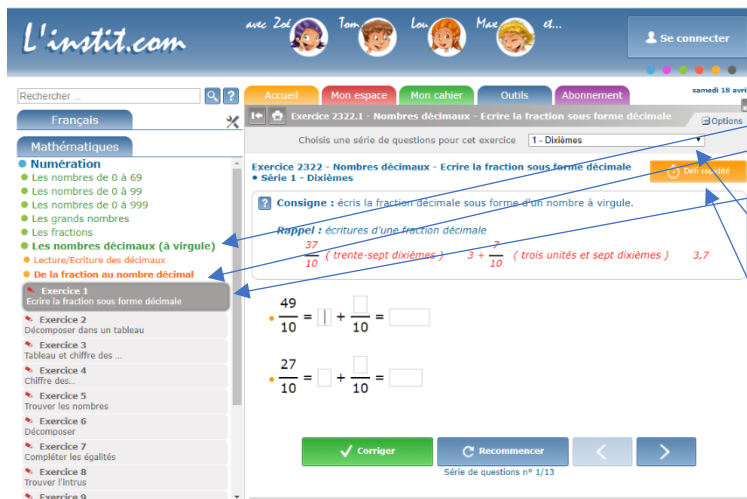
L'instit.com

avec Zoé Tom Lou Max et...

Se connecter

Rechercher ...

samedi 18 avri

Accueil | Mon espace | Mon cahier | Outils | Abonnement

Français

Mathématiques

Numération
Les nombres de 0 à 69
Les nombres de 0 à 99
Les nombres de 0 à 999
Les grands nombres
Les fractions
Les nombres décimaux (à virgule)
Lecture/Ecriture des décimaux
De la fraction au nombre décimal

Exercice 1
Ecrire la fraction sous forme décimale
Exercice 2
Décomposer dans un tableau
Exercice 3
Tableau et chiffre des ...
Exercice 4
Chiffre des...
Exercice 5
Trouver les nombres
Exercice 6
Décomposer
Exercice 7
Compléter les égalités
Exercice 8
Trouver l'intrus
Exercice 9

Exercice 2322.1 - Nombres décimaux - Ecrire la fraction sous forme décimale

Options

Choisis une série de questions pour cet exercice 1 - Dixièmes

Exercice 2322 - Nombres décimaux - Ecrire la fraction sous forme décimale
• Série 1 - Dixièmes

Défi rapidité

Consigne : écris la fraction décimale sous forme d'un nombre à virgule.

Rappel : écritures d'une fraction décimale
$\frac{37}{10}$ ( trente-sept dixièmes ) $3 + \frac{7}{10}$ ( trois unités et sept dixièmes ) 3,7

$\frac{49}{10} = \square + \frac{\square}{10} = \square$

$\frac{27}{10} = \square + \frac{\square}{10} = \square$

Corriger
Recommencer
Série de questions n° 1/13